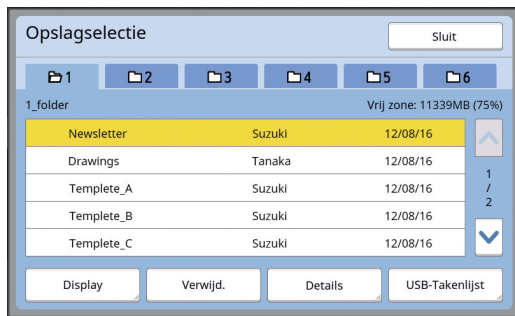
Opslagselectie

Sluit

1 2 3 4 5 6

1_folder

Vrij zone: 11339MB (75%)

| Newsletter | Suzuki | 12/08/16 |
|---|---|---|
| Drawings | Tanaka | 12/08/16 |
| Templete_A | Suzuki | 12/08/16 |
| Templete_B | Suzuki | 12/08/16 |
| Templete_C | Suzuki | 12/08/16 |

1 / 2

Display

Verwijd.

Details

USB-Takenlijst